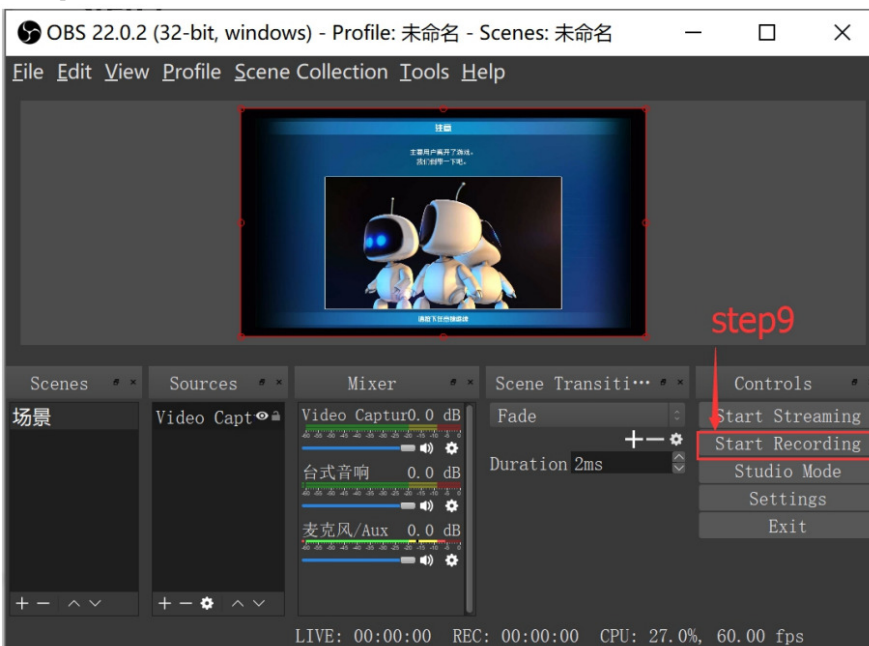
OBS 22.0.2 (32-bit, windows) - Profile: 未命名 - Scenes: 未命名

File Edit View Profile Scene Collection Tools Help

注意

主要用户离开了游戏。
我们到等一下吧。

请用下方游戏继续

step9

Scenes

场景

Sources

Video Capt

Mixer

Video Captur 0.0 dB

台式音响 0.0 dB

麦克风/Aux 0.0 dB

Scene Transiti···

Fade

Duration 2ms

Controls

Start Streaming

Start Recording

Studio Mode

Settings

Exit

LIVE: 00:00:00 REC: 00:00:00 CPU: 27.0%, 60.00 fps